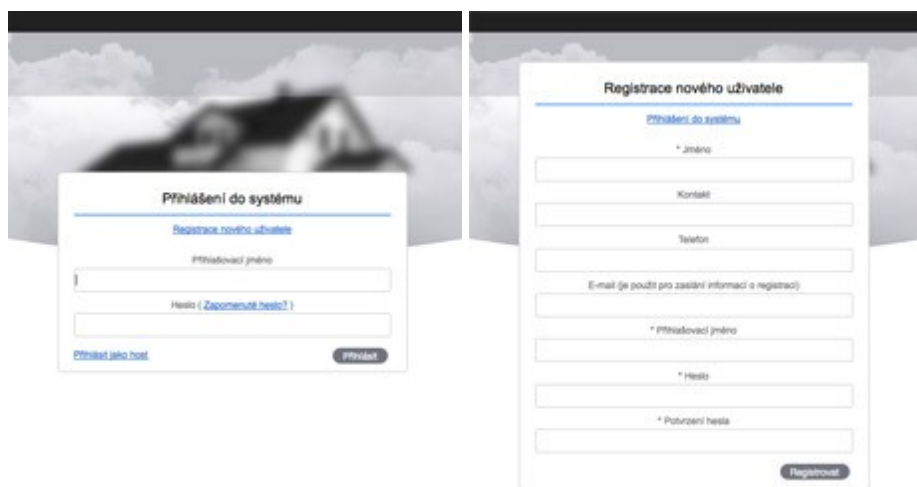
Přihlášení do systému

Registrace nového uživatele

Přihlašovací jméno

Heslo ( Zapomenuté heslo? )

Přihlásit jako host

Přihlásit

Registrace nového uživatele

Přihlášení do systému

* Jméno

Kontakt

Telefon

E-mail (je použit pro zaslání informací o registraci)

* Přihlašovací jméno

* Heslo

* Potvrzení hesla

Registrovat